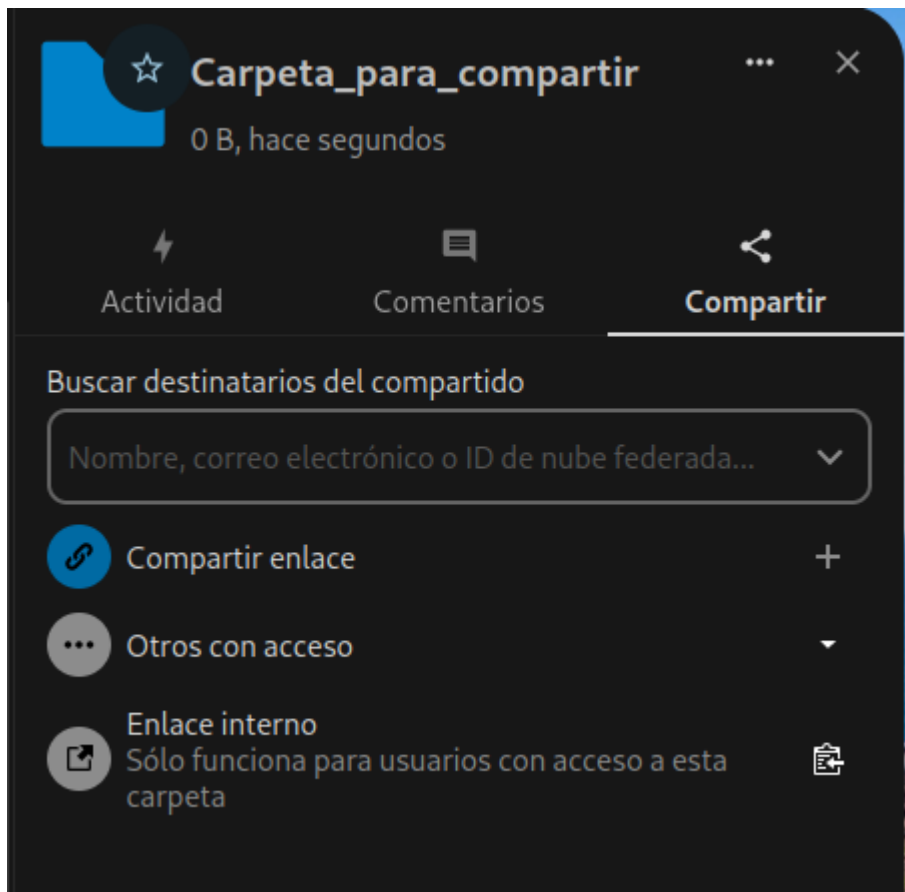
Carpeta_para_compartir
0 B, hace segundos

Actividad
Comentarios
Compartir

Buscar destinatarios del compartido

Nombre, correo electrónico o ID de nube federada...

Compartir enlace

Otros con acceso

Enlace interno
Sólo funciona para usuarios con acceso a esta carpeta